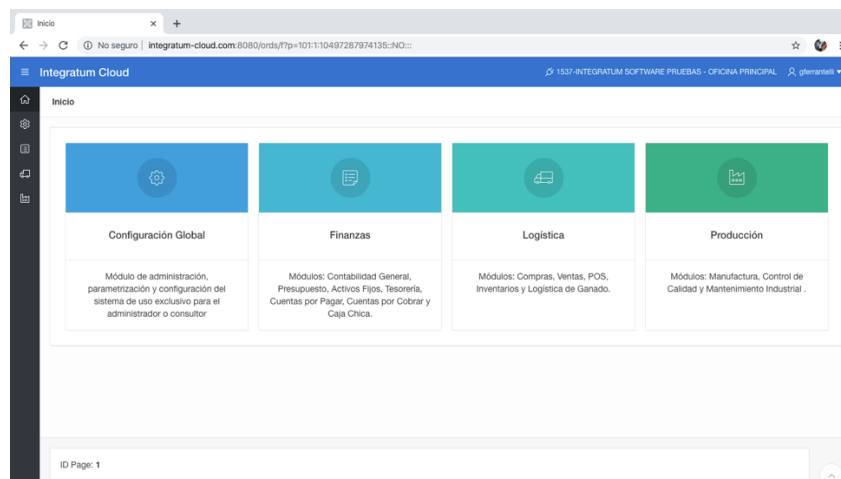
Inicio
No seguro | integratum-cloud.com:8080/ords/f?p=101:1:10497287974135::NO:::

Integratum Cloud
1537-INTEGRATUM SOFTWARE PRUEBAS - OFICINA PRINCIPAL
gferrantelli

Inicio

Configuración Global

Módulo de administración, parametrización y configuración del sistema de uso exclusivo para el administrador o consultor

Finanzas

Módulos: Contabilidad General, Presupuesto, Activos Fijos, Tesorería, Cuentas por Pagar, Cuentas por Cobrar y Caja Chica.

Logística

Módulos: Compras, Ventas, POS, Inventarios y Logística de Ganado.

Producción

Módulos: Manufactura, Control de Calidad y Mantenimiento Industrial .

ID Page: 1